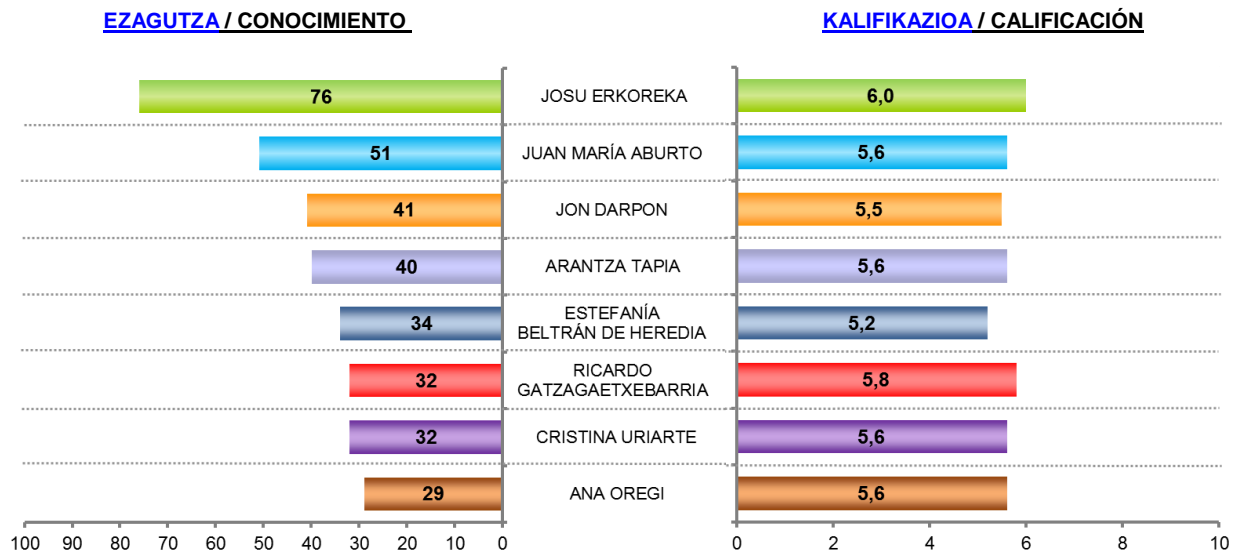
EZAGUTZA / CONOCIMIENTO

KALIFIKAZIOA / CALIFICACIÓN

| EZAGUTZA / CONOCIMIENTO | | KALIFIKAZIOA / CALIFICACIÓN |
|---|---|---|
| 76 | JOSU ERKOREKA | 6,0 |
| 51 | JUAN MARÍA ABURTO | 5,6 |
| 41 | JON DARPON | 5,5 |
| 40 | ARANTZA TAPIA | 5,6 |
| 34 | ESTEFANÍA BELTRÁN DE HEREDIA | 5,2 |
| 32 | RICARDO GATZAGAETXEBARRIA | 5,8 |
| 32 | CRISTINA URIARTE | 5,6 |
| 29 | ANA OREGI | 5,6 |

100 90 80 70 60 50 40 30 20 10 0

0 2 4 6 8 10